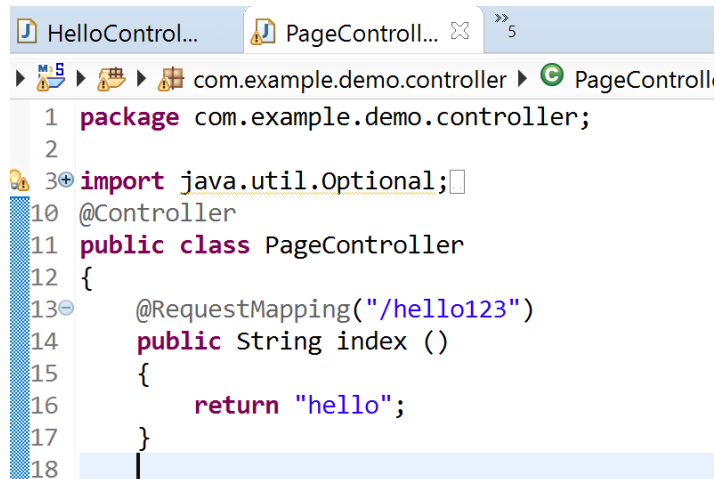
HelloControl... PageControll... »5

com.example.demo.controller ▸ PageControlle

1 package com.example.demo.controller;
2
3 import java.util.Optional;
10 @Controller
11 public class PageController
12 {
13     @RequestMapping("/hello123")
14     public String index ()
15     {
16         return "hello";
17     }
18